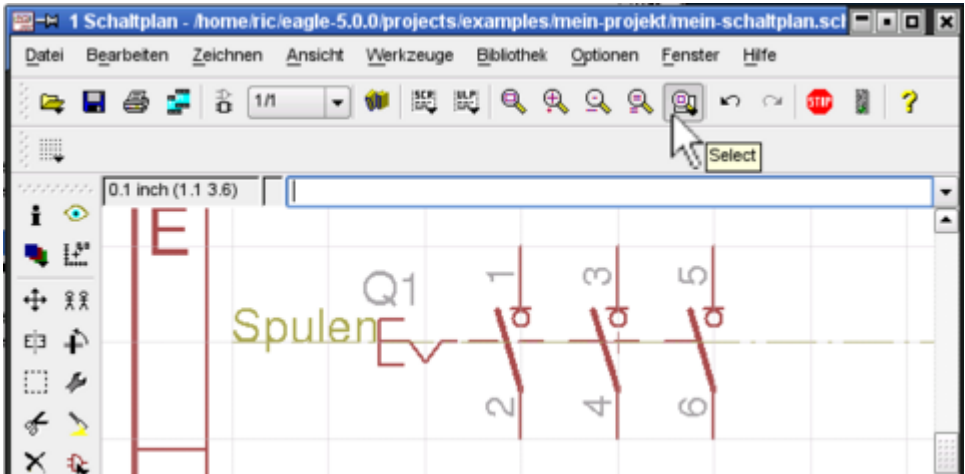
1 Schaltplan - /home/ric/eagle-5.0.0/projects/examples/mein-projekt/mein-schaltplan.sch

Datei Bearbeiten Zeichnen Ansicht Werkzeuge Bibliothek Optionen Fenster Hilfe

1/1

STOP

Select

0.1 inch (1.1 3.6)

E

Q1

Spulen

1 3 5

2 4 6